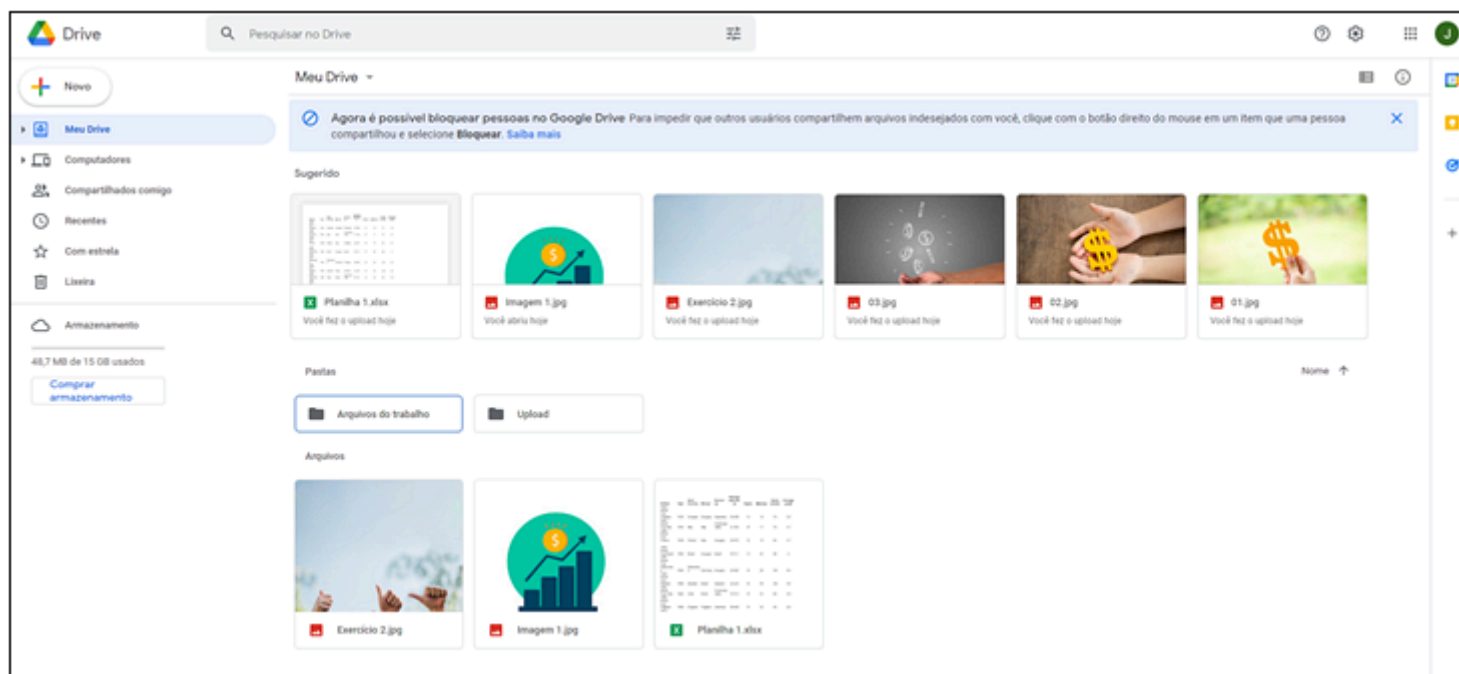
Drive

Pesquisar no Drive

J

Novo

Meu Drive

Computadores

Compartilhados comigo

Recentes

Com estrela

Lixeira

Armazenamento

48,7 MB de 15 GB usados

Comprar armazenamento

Meu Drive

Agora é possível bloquear pessoas no Google Drive Para impedir que outros usuários compartilhem arquivos indesejados com você, clique com o botão direito do mouse em um item que uma pessoa compartilhou e selecione **Bloquear**. Saiba mais

Sugerido

Planilha 1.xlsx
Você fez o upload hoje

Imagem 1.jpg
Você abriu hoje

Exercício 2.jpg
Você fez o upload hoje

03.jpg
Você fez o upload hoje

02.jpg
Você fez o upload hoje

01.jpg
Você fez o upload hoje

Pastas

Nome

Arquivos do trabalho

Upload

Arquivos

Exercício 2.jpg

Imagem 1.jpg

Planilha 1.xlsx